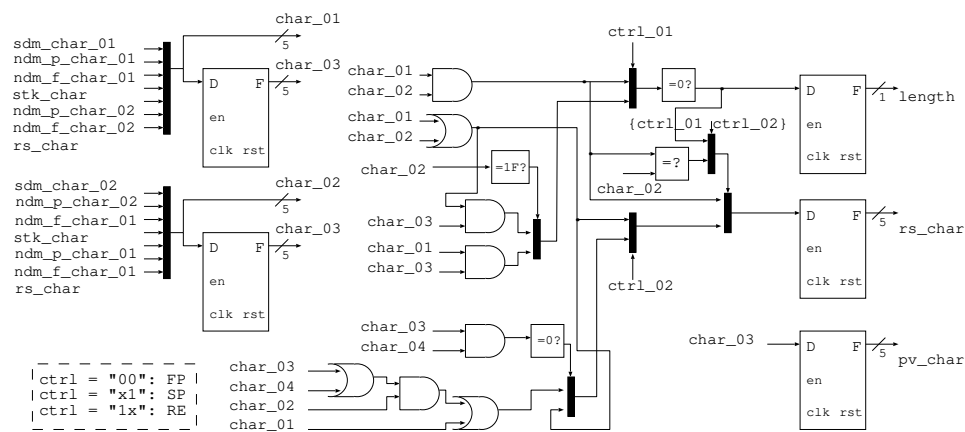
sdm_char_01
ndm_p_char_01
ndm_f_char_01
stk_char
ndm_p_char_02
ndm_f_char_02
rs_char

char_01
5
D F
5
char_03
en
clk rst

sdm_char_02
ndm_p_char_02
ndm_f_char_01
stk_char
ndm_p_char_01
ndm_f_char_01
rs_char

char_02
5
D F
5
char_03
en
clk rst

char_01
char_02
char_01
char_02
char_02
=1F?
char_03
char_01
char_03

ctrl_01
=0?
{ctrl_01 ctrl_02}
=?
char_02
ctrl_02

D F
1
length
en
clk rst

D F
5
rs_char
en
clk rst

char_03
char_04
=0?

char_03
char_04
char_02
char_01

char_03
D F
5
pv_char
en
clk rst

ctrl = "00": FP
ctrl = "x1": SP
ctrl = "1x": RE